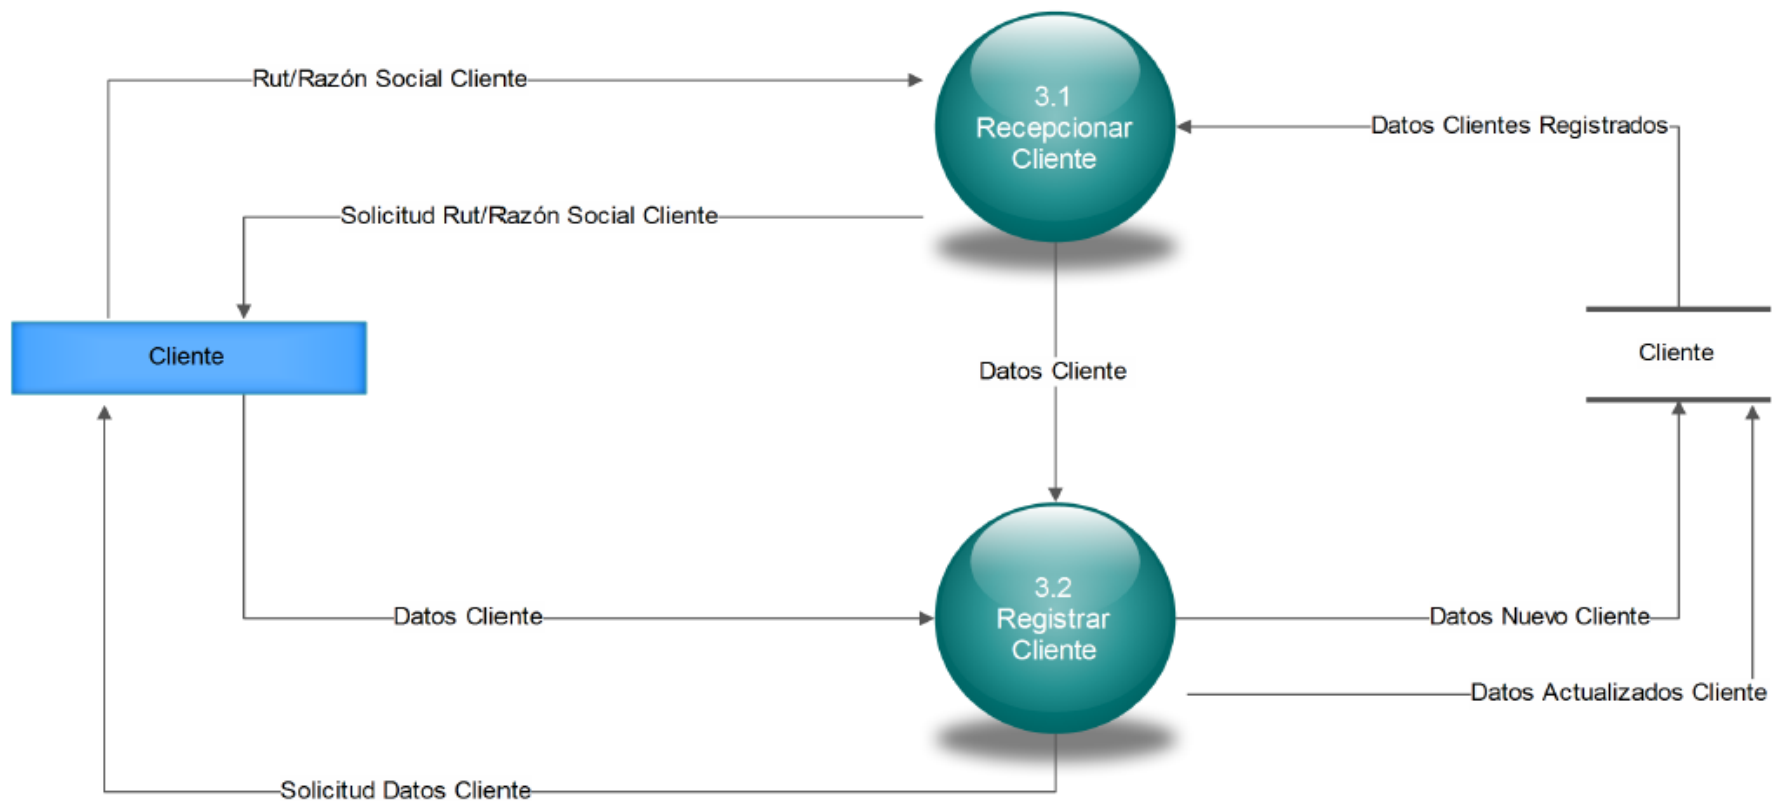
Rut/Razón Social Cliente

3.1
Recepcionar
Cliente

Datos Clientes Registrados

Solicitud Rut/Razón Social Cliente

Cliente

Datos Cliente

Cliente

3.2
Registrar
Cliente

Datos Cliente

Datos Nuevo Cliente

Datos Actualizados Cliente

Solicitud Datos Cliente